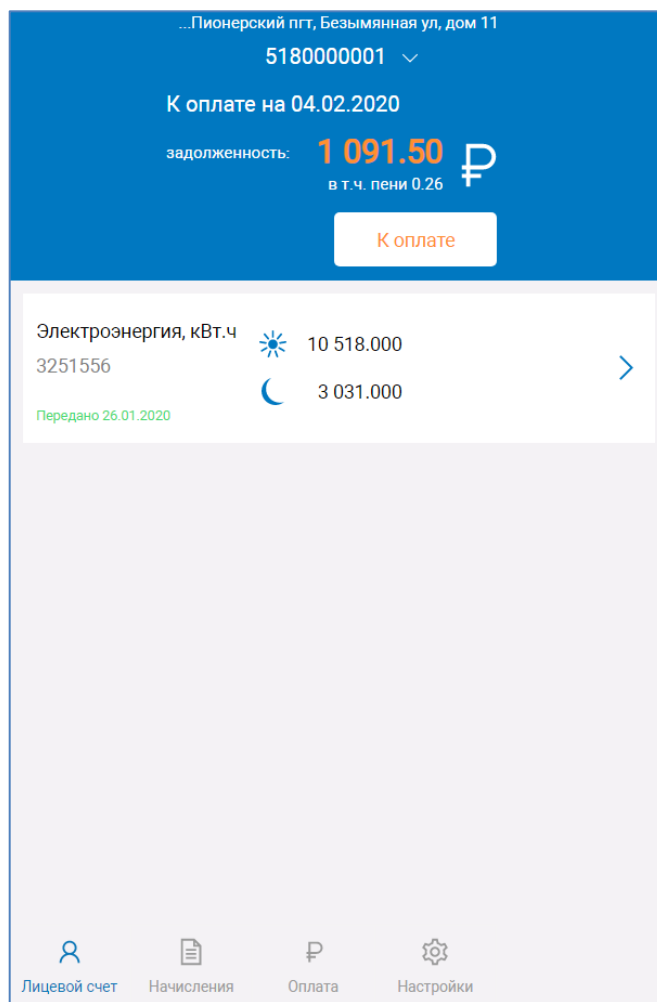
...Пионерский пгт, Безымянная ул, дом 11

5180000001

К оплате на 04.02.2020

задолженность: 1 091.50 ₽

в т.ч. пени 0.26

К оплате

Электроэнергия, кВт.ч

3251556

Передано 26.01.2020

10 518.000

3 031.000

Лицевой счет

Начисления

Оплата

Настройки